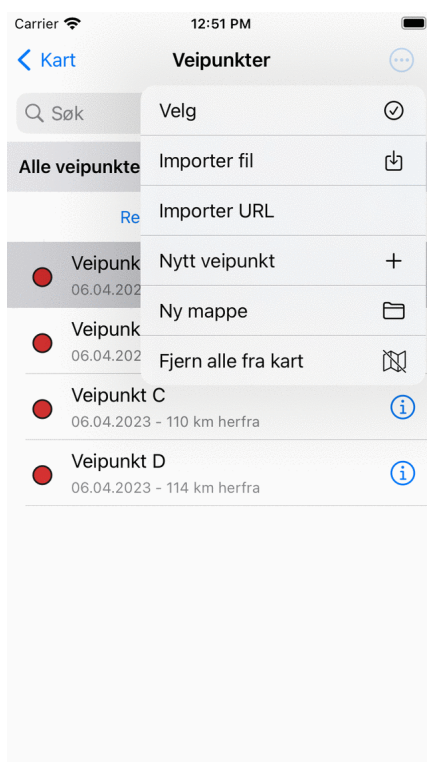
Carrier
12:51 PM

Kart
Veipunkter

Søk

Alle veipunkte

Re

Veipunk
06.04.2023

Veipunk
06.04.202

Veipunkt C
06.04.2023 - 110 km herfra

Veipunkt D
06.04.2023 - 114 km herfra

Velg
Importer fil
Importer URL
Nytt veipunkt
Ny mappe
Fjern alle fra kart